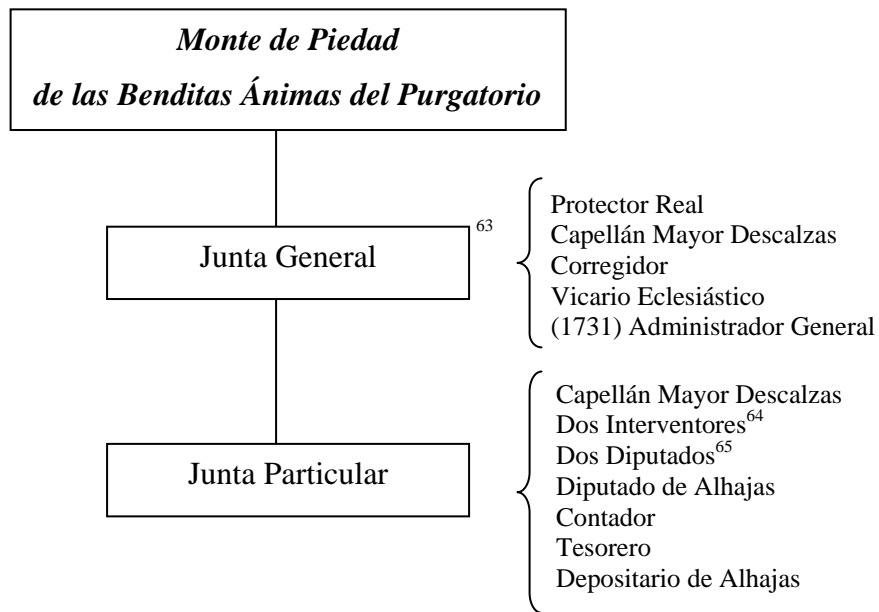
Monte de Piedad
de las Benditas Ánimas del Purgatorio

Junta General $^{63}$

Protector Real
Capellán Mayor Descalzas
Corregidor
Vicario Eclesiástico
(1731) Administrador General

Junta Particular

Capellán Mayor Descalzas
Dos Interventores$^{64}$
Dos Diputados$^{65}$
Diputado de Alhajas
Contador
Tesorero
Depositario de Alhajas